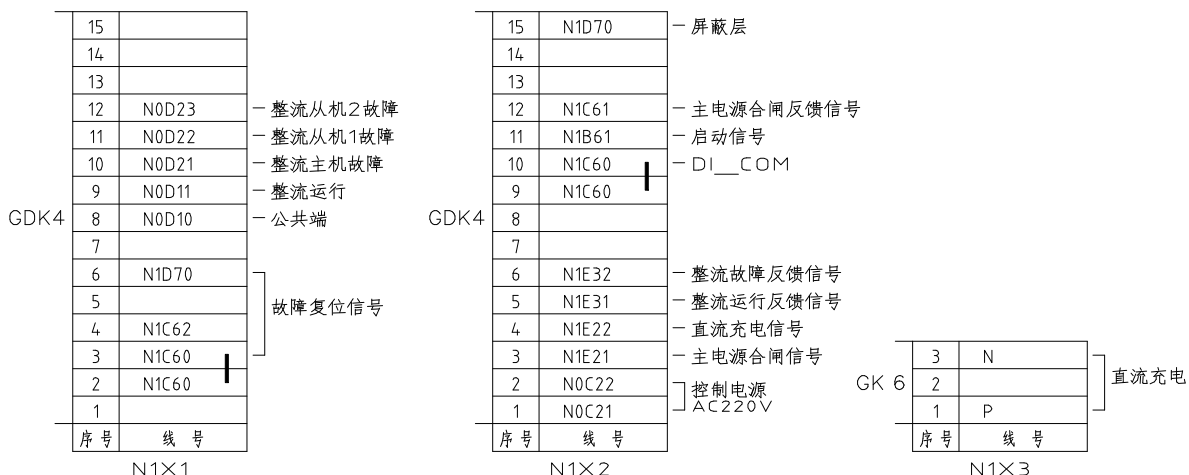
GDK4

| 序号 | 线号 | |
|---|---|---|
| 15 | | |
| 14 | | |
| 13 | | |
| 12 | N0D23 | 整流从机2故障 |
| 11 | N0D22 | 整流从机1故障 |
| 10 | N0D21 | 整流主机故障 |
| 9 | N0D11 | 整流运行 |
| 8 | N0D10 | 公共端 |
| 7 | | |
| 6 | N1D70 | 故障复位信号 |
| 5 | | |
| 4 | N1C62 | |
| 3 | N1C60 | |
| 2 | N1C60 | |
| 1 | | |

N1X1

GDK4

| 序号 | 线号 | |
|---|---|---|
| 15 | N1D70 | 屏蔽层 |
| 14 | | |
| 13 | | |
| 12 | N1C61 | 主电源合闸反馈信号 |
| 11 | N1B61 | 启动信号 |
| 10 | N1C60 | DI__COM |
| 9 | N1C60 | |
| 8 | | |
| 7 | | |
| 6 | N1E32 | 整流故障反馈信号 |
| 5 | N1E31 | 整流运行反馈信号 |
| 4 | N1E22 | 直流充电信号 |
| 3 | N1E21 | 主电源合闸信号 |
| 2 | N0C22 | 控制电源 AC220V |
| 1 | N0C21 | |

N1X2

GK 6

| 序号 | 线号 | |
|---|---|---|
| 3 | N | 直流充电 |
| 2 | | |
| 1 | P | |

N1X3